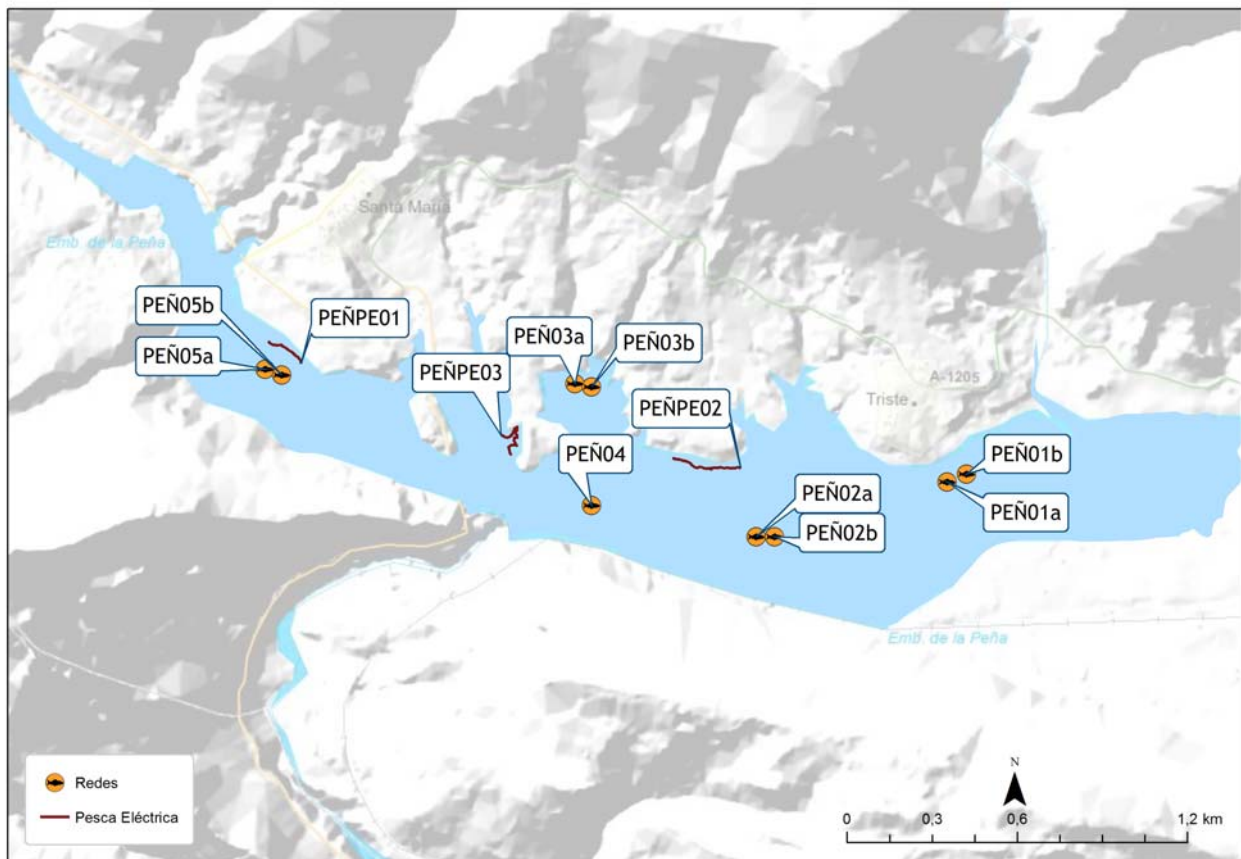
Santa María

Emb. de la Peña

PEÑ05b

PEÑ05a

PEÑPE01

PEÑPE03

PEÑ03a

PEÑ03b

PEÑPE02

A-1205

Triste

PEÑ04

PEÑ01b

PEÑ01a

PEÑ02a

PEÑ02b

Emb. de la Peña

Redes

Pesca Eléctrica

N

0 0,3 0,6 1,2 km